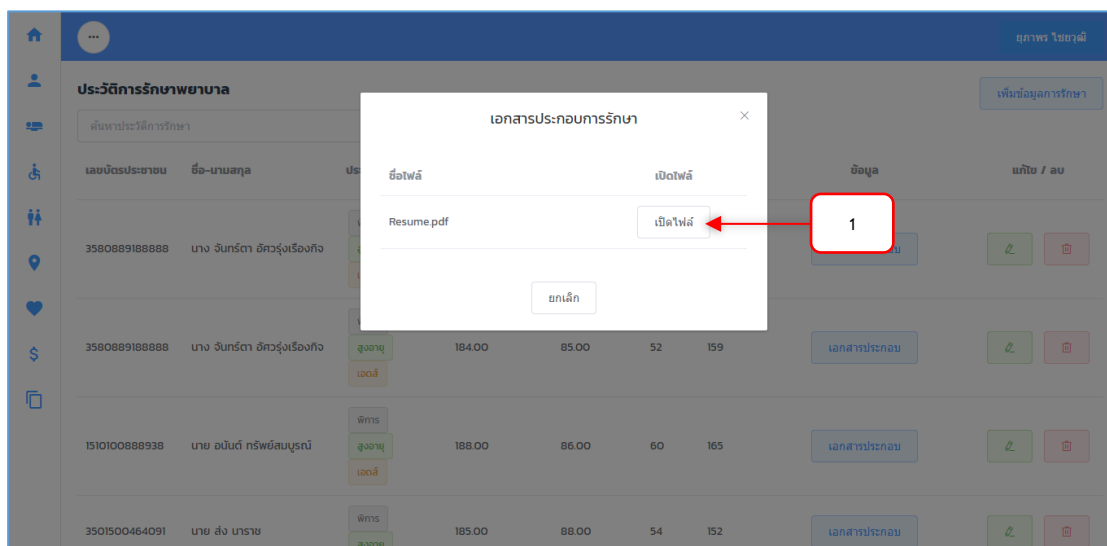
ยุภาพร ไชยวุฒิ

ประวัติการรักษาพยาบาล

เพิ่มข้อมูลการรักษา

ค้นหาประวัติการรักษา

| เลขบัตรประชาชน | ชื่อ-นามสกุล | ประ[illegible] | | | | | ข้อมูล | แก้ไข / ลบ |
|---|---|---|---|---|---|---|---|---|
| 3580889188888 | นาง จันทร์ตา อัศวรุ่งเรืองกิจ | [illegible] | | | | | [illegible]อบ | |
| 3580889188888 | นาง จันทร์ตา อัศวรุ่งเรืองกิจ | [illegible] สูงอายุ เอดส์ | 184.00 | 85.00 | 52 | 159 | เอกสารประกอบ | |
| 1510100888938 | นาย อนันต์ ทรัพย์สมบูรณ์ | พิการ สูงอายุ เอดส์ | 188.00 | 86.00 | 60 | 165 | เอกสารประกอบ | |
| 3501500464091 | นาย ส่ง นาราช | พิการ สูงอายุ | 185.00 | 88.00 | 54 | 152 | เอกสารประกอบ | |

เอกสารประกอบการรักษา

×

| ชื่อไฟล์ | เปิดไฟล์ |
|---|---|
| Resume.pdf | เปิดไฟล์ |

ยกเลิก

1